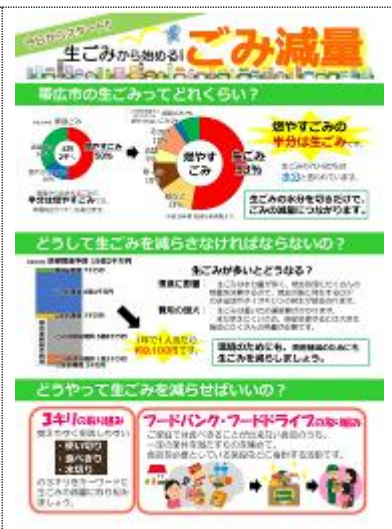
生ごみから始める!ごみ減量

帯広市の生ごみってどれくらい?

燃やすごみ

燃やすごみの半分は生ごみです。

生ごみ

生ごみの水分を切るだけで、ごみの減量につながります。

どうして生ごみを減らさなければならないの?

生ごみが多いとどうなる?

1年で1人当たり約0,100円です。

環境のために、家計のためにも生ごみを減らしましょう。

どうやって生ごみを減らせばいいの?

3キリの取り組み

・使い切り
・食べきり
・水切り

フードバンク・フードドライブの取り組み